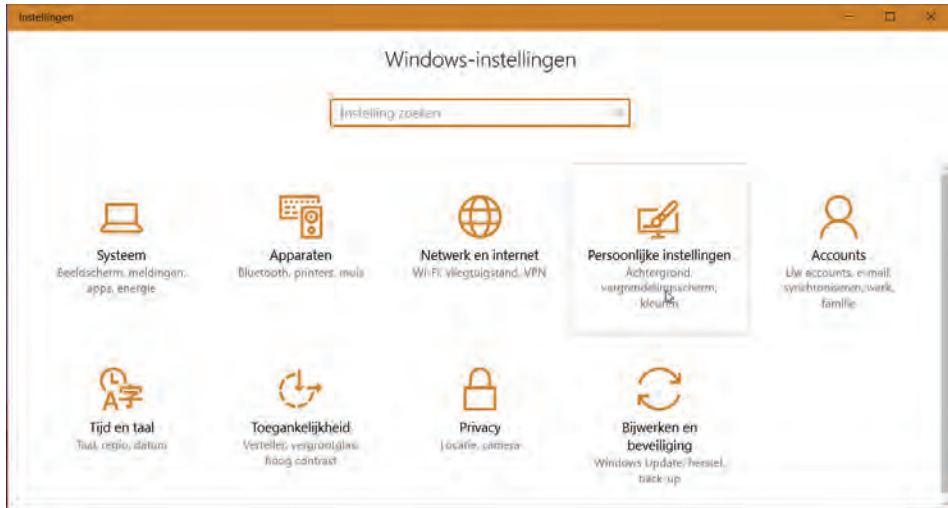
Instellingen

Windows-instellingen

Instelling zoeken

Systeem
Beeldscherm, meldingen, apps, energie

Apparaten
Bluetooth, printers, muis

Netwerk en internet
Wi-Fi, vliegtuigstand, VPN

Persoonlijke instellingen
Achtergrond, vergrendelingsscherm, kleuren

Accounts
Uw accounts, e-mail, synchroniseren, werk, familie

Tijd en taal
Taal, regio, datum

Toegankelijkheid
Verteller, vergrootglas, hoog contrast

Privacy
Locatie, camera

Bijwerken en beveiliging
Windows Update, herstel, back-up